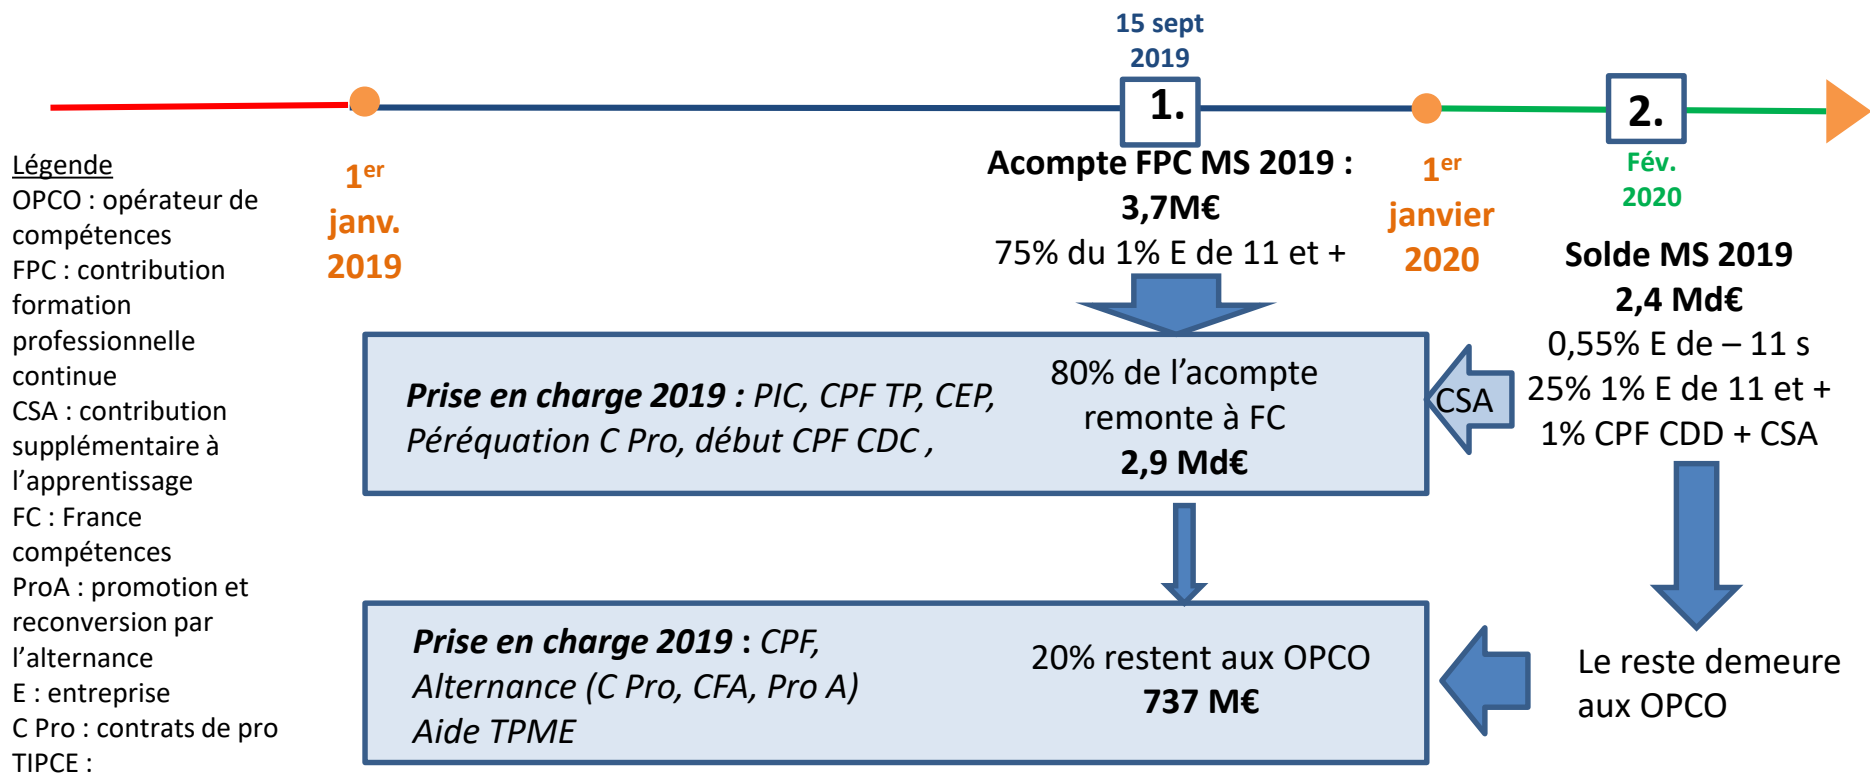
15 sept 2019

1.

2.

$1^{er}$ janv. 2019

Acompte FPC MS 2019 : 3,7M€
75% du 1% E de 11 et +

$1^{er}$ janvier 2020

Fév. 2020

Solde MS 2019
2,4 Md€
0,55% E de – 11 s
25% 1% E de 11 et +
1% CPF CDD + CSA

Légende
OPCO : opérateur de compétences
FPC : contribution formation professionnelle continue
CSA : contribution supplémentaire à l'apprentissage
FC : France compétences
ProA : promotion et reconversion par l'alternance
E : entreprise
C Pro : contrats de pro
TIPCE :

Prise en charge 2019 : PIC, CPF TP, CEP, Péréquation C Pro, début CPF CDC ,

80% de l'acompte remonte à FC
2,9 Md€

CSA

Prise en charge 2019 : CPF, Alternance (C Pro, CFA, Pro A)
Aide TPME

20% restent aux OPCO
737 M€

Le reste demeure aux OPCO